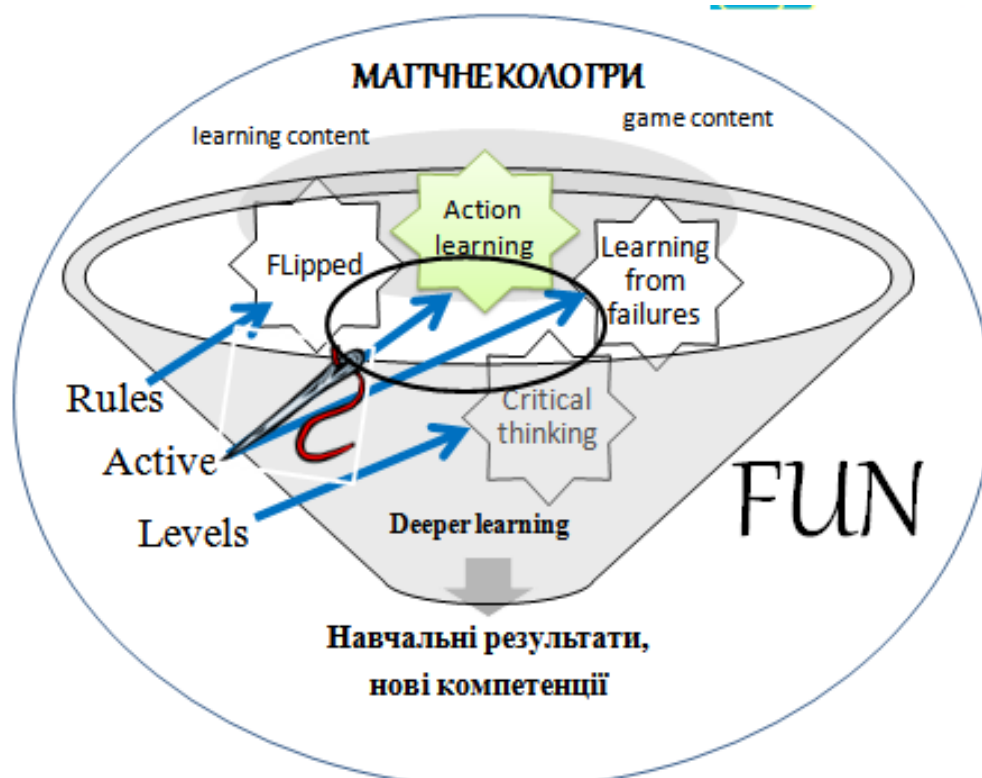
МАГІЧНЕ КОЛО ГРИ

learning content

game content

FLipped

Action learning

Learning from failures

Critical thinking

Rules

Active

Levels

FUN

Deeper learning

Навчальні результати, нові компетенції